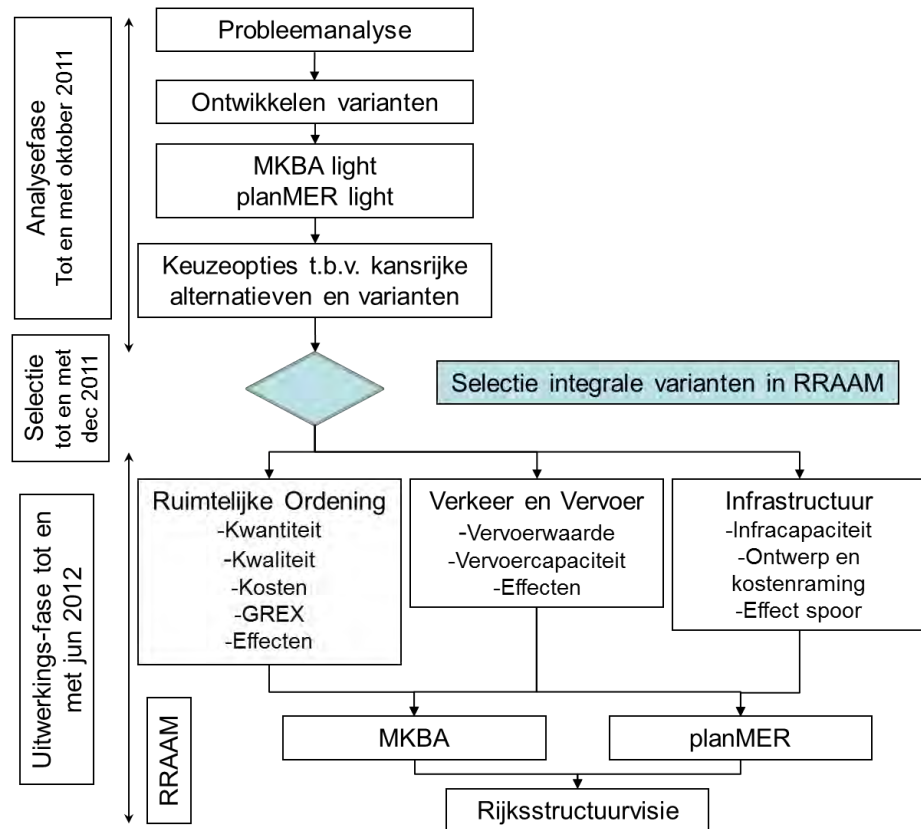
Analysefase
Tot en met oktober 2011

Probleemanalyse

Ontwikkelen varianten

MKBA light
planMER light

Keuzeopties t.b.v. kansrijke alternatieven en varianten

Selectie
tot en met
dec 2011

Selectie integrale varianten in RRAAM

Uitwerkings-fase tot en met jun 2012

Ruimtelijke Ordening
-Kwantiteit
-Kwaliteit
-Kosten
-GREX
-Effecten

Verkeer en Vervoer
-Vervoerwaarde
-Vervoercapaciteit
-Effecten

Infrastructuur
-Infracapaciteit
-Ontwerp en kostenraming
-Effect spoor

RRAAM

MKBA

planMER

Rijksstructuurvisie